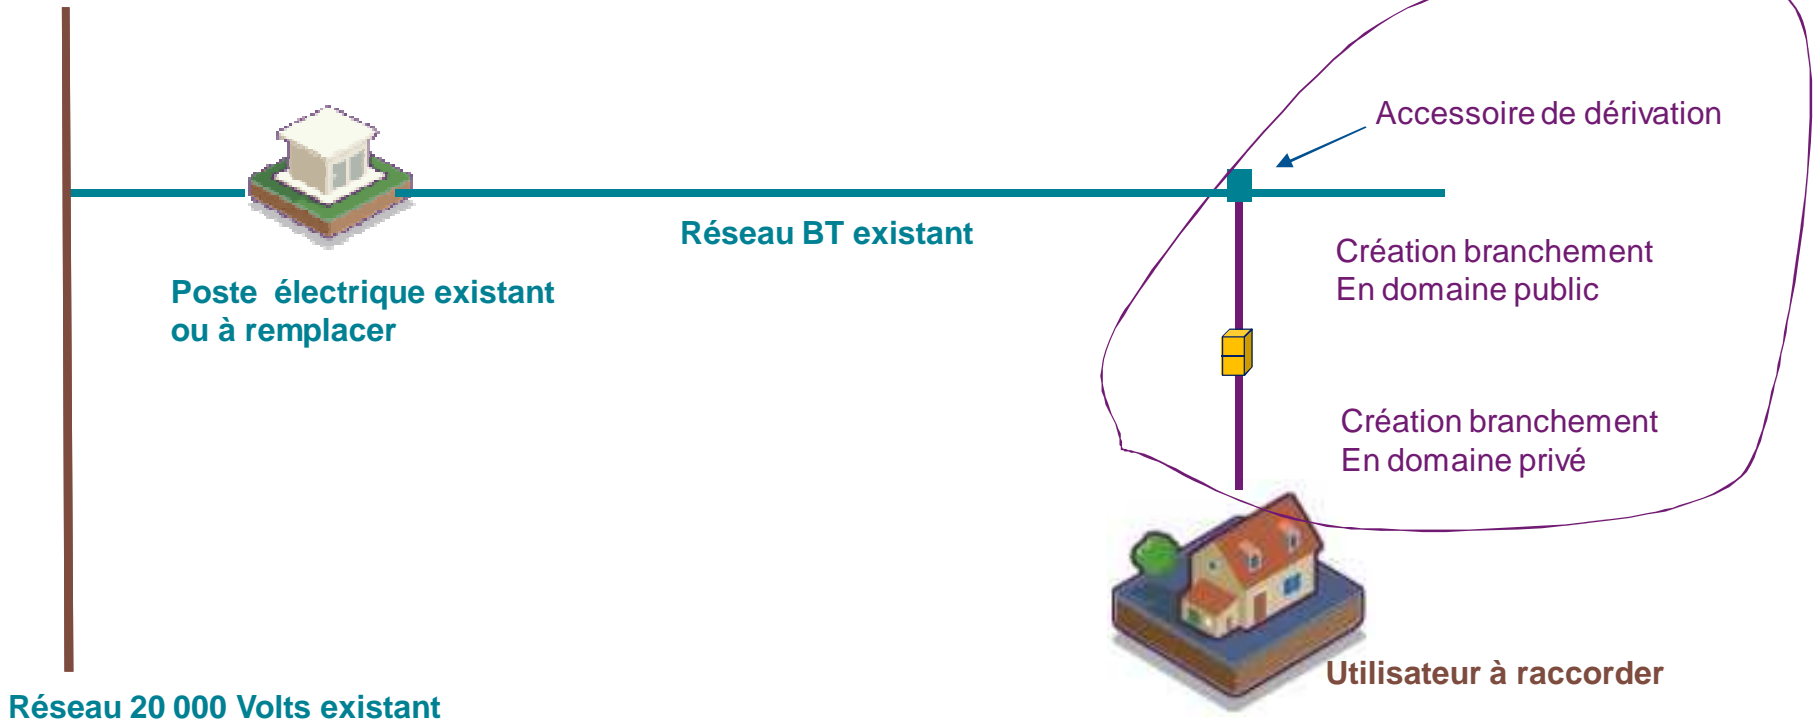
Accessoire de dérivation

Réseau BT existant

Poste électrique existant
ou à remplacer

Création branchement
En domaine public

Création branchement
En domaine privé

Utilisateur à raccorder

Réseau 20 000 Volts existant